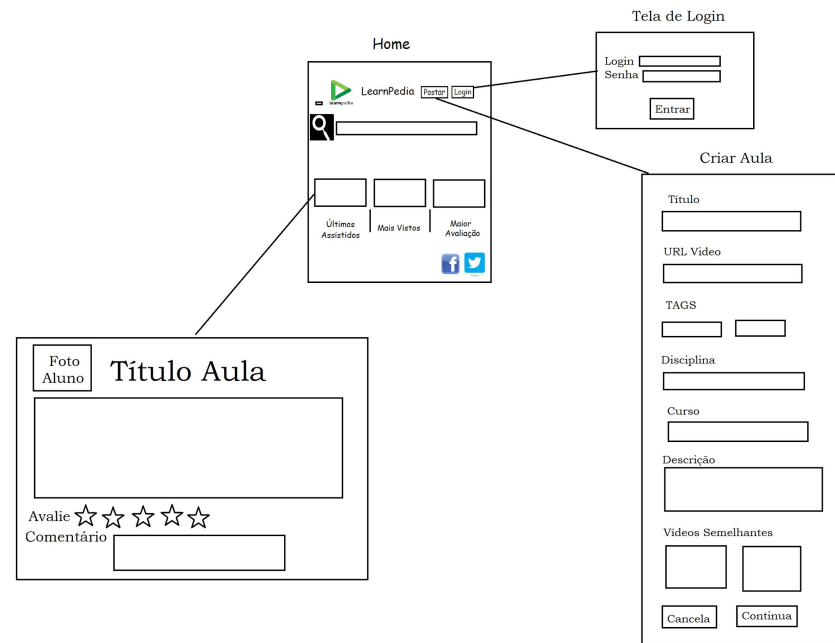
Home

LearnPedia Postar Login

learnpedia

Últimos Assistidos

Mais Vistos

Maior Avaliação

Tela de Login

Login
Senha

Entrar

Criar Aula

Título

URL Video

TAGS

Disciplina

Curso

Descrição

Videos Semelhantes

Cancela

Continua

Foto Aluno

Título Aula

Avalie

Comentário